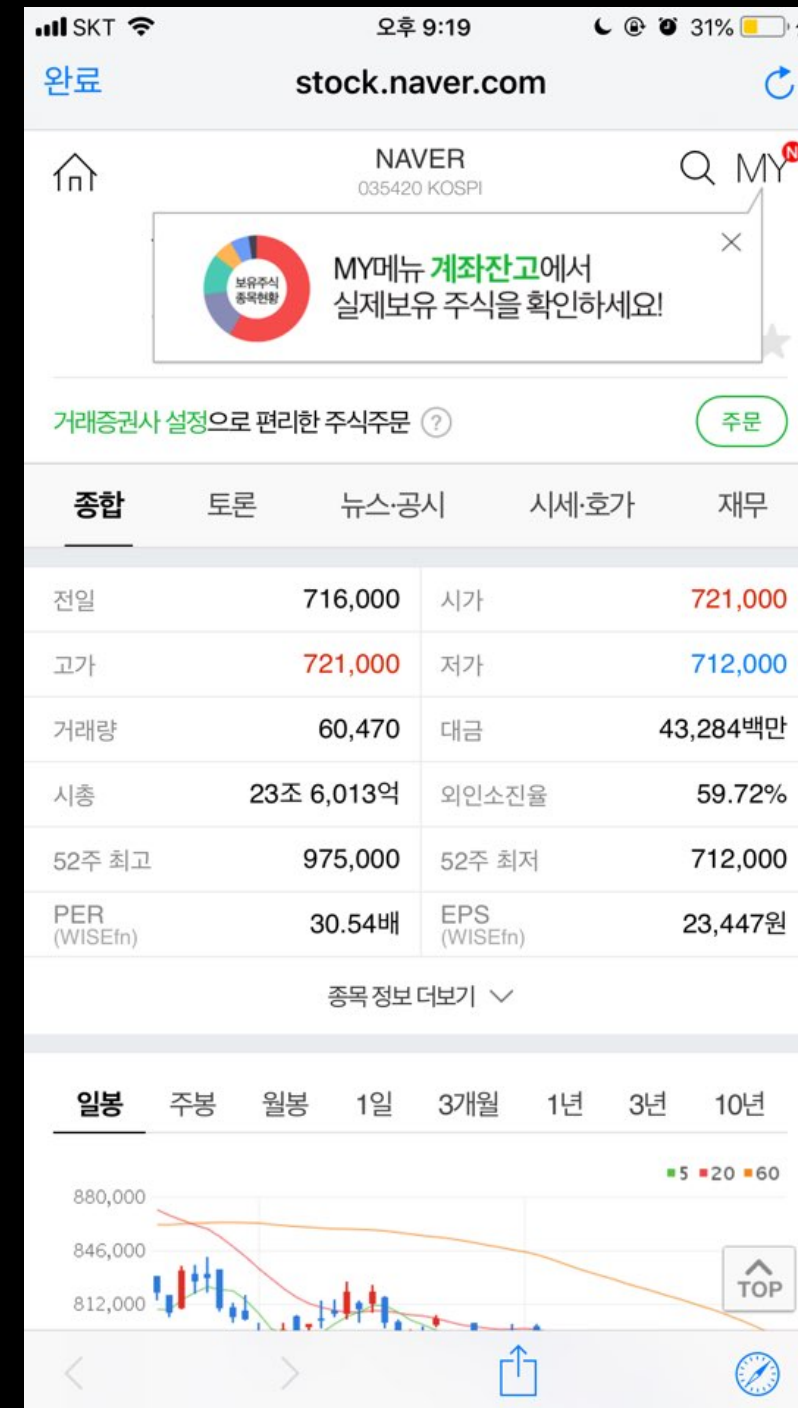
SKT 오후 9:19 31%

완료 stock.naver.com

NAVER
035420 KOSPI

MY N

보유주식 종목현황

MY메뉴 계좌잔고에서 실제보유 주식을 확인하세요!

거래증권사 설정으로 편리한 주식주문 ?

주문

종합 토론 뉴스·공시 시세·호가 재무

| 전일 | 716,000 | 시가 | 721,000 |
|---|---|---|---|
| 고가 | 721,000 | 저가 | 712,000 |
| 거래량 | 60,470 | 대금 | 43,284백만 |
| 시총 | 23조 6,013억 | 외인소진율 | 59.72% |
| 52주 최고 | 975,000 | 52주 최저 | 712,000 |
| PER (WISEfn) | 30.54배 | EPS (WISEfn) | 23,447원 |

종목 정보 더보기

일봉 주봉 월봉 1일 3개월 1년 3년 10년

5 20 60

880,000
846,000
812,000

TOP